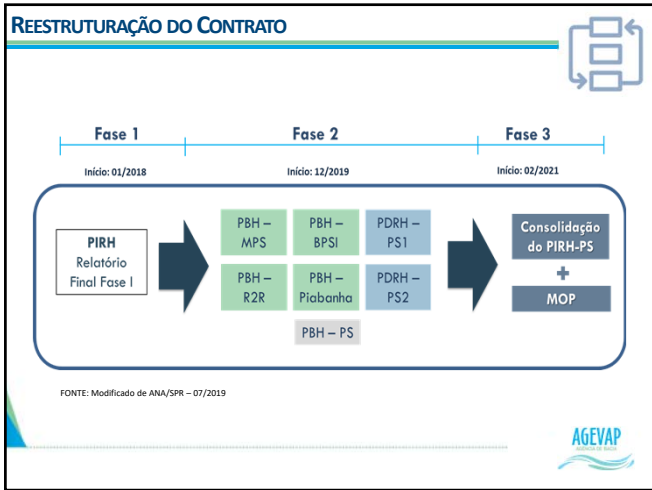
REESTRUTURAÇÃO DO CONTRATO

Fase 1
Fase 2
Fase 3

Início: 01/2018
Início: 12/2019
Início: 02/2021

PIRH
Relatório
Final Fase I

PBH – MPS
PBH – BPSI
PDRH – PS1
PBH – R2R
PBH – Piabanha
PDRH – PS2
PBH – PS

Consolidação do PIRH-PS
+
MOP

FONTE: Modificado de ANA/SPR – 07/2019

AGEVAP
AGÊNCIA DE ÁGUA